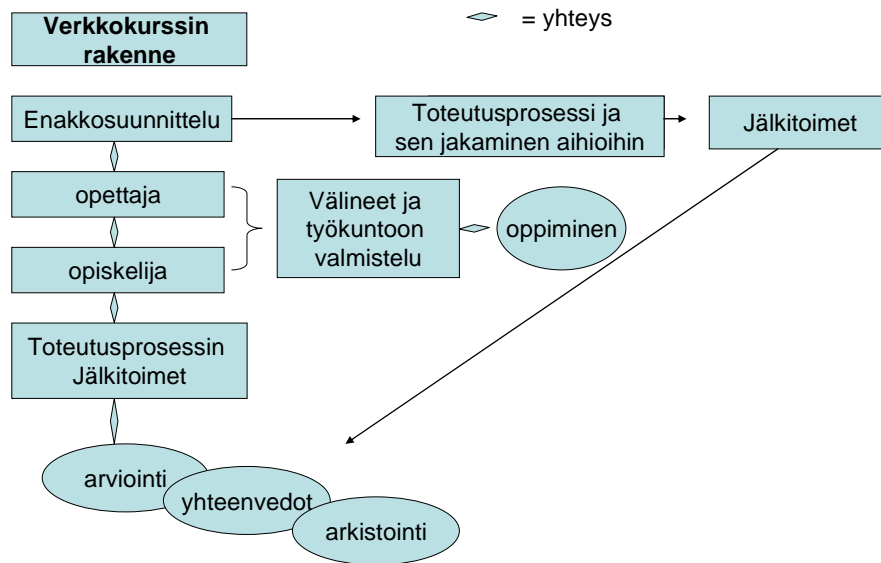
Verkkokurssin rakenne

= yhteys

Enakkosuunnittelu

Toteutusprosessi ja sen jakaminen aihioihin

Jälkitoimet

opettaja

opiskelija

Välineet ja työkuntoon valmistelu

oppiminen

Toteutusprosessin Jälkitoimet

arviointi

yhteenvedot

arkistointi